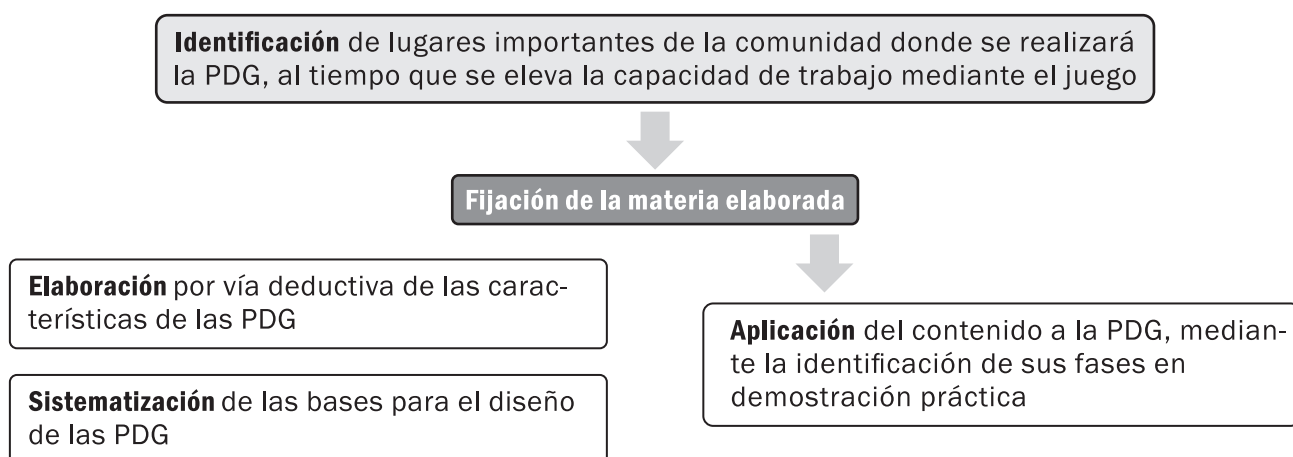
**Identificación** de lugares importantes de la comunidad donde se realizará la PDG, al tiempo que se eleva la capacidad de trabajo mediante el juego

**Fijación de la materia elaborada**

**Elaboración** por vía deductiva de las características de las PDG

**Sistematización** de las bases para el diseño de las PDG

**Aplicación** del contenido a la PDG, mediante la identificación de sus fases en demostración práctica